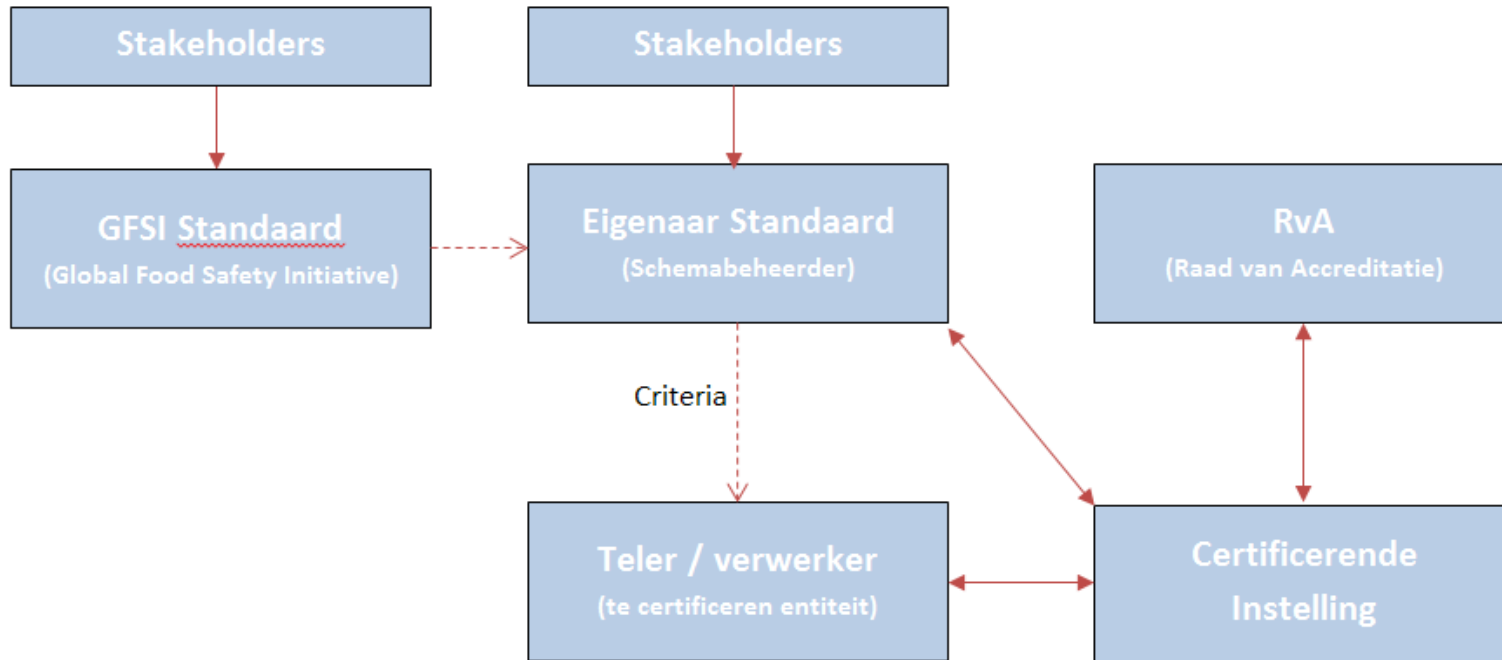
Stakeholders

Stakeholders

GFSI Standaard
(Global Food Safety Initiative)

Eigenaar Standaard
(Schemabeheerder)

RvA
(Raad van Accreditatie)

Criteria

Teler / verwerker
(te certificeren entiteit)

Certificerende Instelling